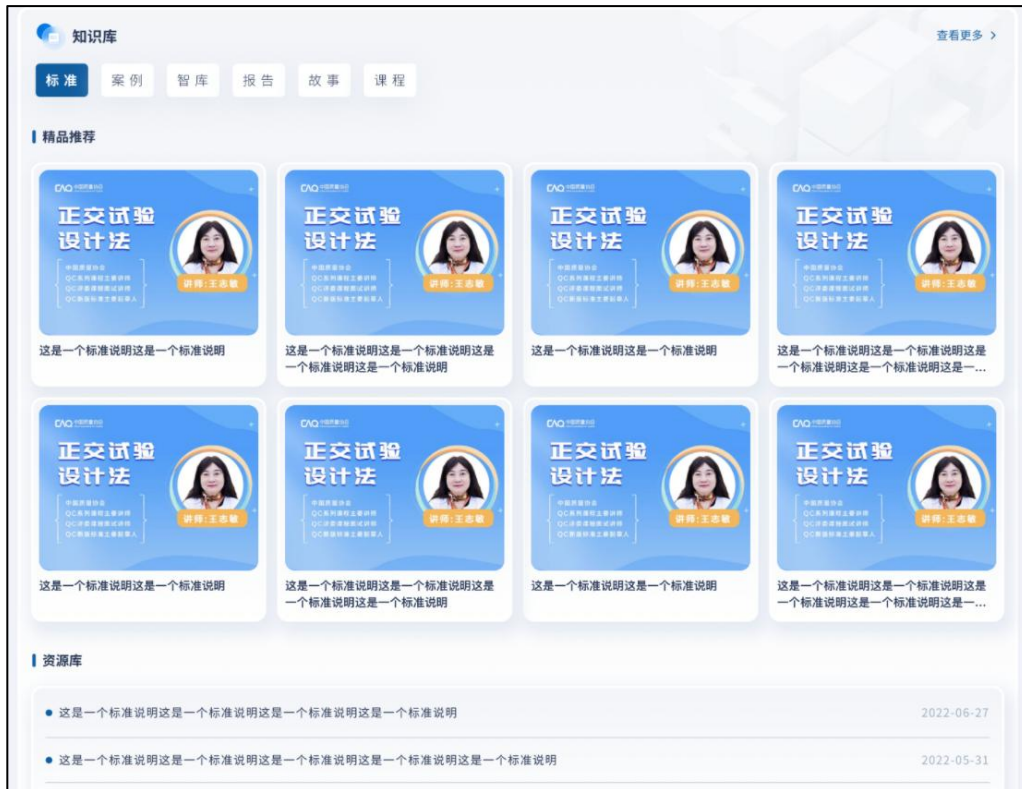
知识库

查看更多 >

标准 案例 智库 报告 故事 课程

精品推荐

CAQ 中国质量协会
正交试验设计法
中国质量协会
QC系列课程主讲讲师
QC评委推荐面试讲师
QC推进标准主要起草人
讲师：王志敏

这是一个标准说明这是一个标准说明

CAQ 中国质量协会
正交试验设计法
中国质量协会
QC系列课程主讲讲师
QC评委推荐面试讲师
QC推进标准主要起草人
讲师：王志敏

这是一个标准说明这是一个标准说明这是一个标准说明这是一个标准说明

CAQ 中国质量协会
正交试验设计法
中国质量协会
QC系列课程主讲讲师
QC评委推荐面试讲师
QC推进标准主要起草人
讲师：王志敏

这是一个标准说明这是一个标准说明

CAQ 中国质量协会
正交试验设计法
中国质量协会
QC系列课程主讲讲师
QC评委推荐面试讲师
QC推进标准主要起草人
讲师：王志敏

这是一个标准说明这是一个标准说明这是一个标准说明这是一个标准说明这是一...

CAQ 中国质量协会
正交试验设计法
中国质量协会
QC系列课程主讲讲师
QC评委推荐面试讲师
QC推进标准主要起草人
讲师：王志敏

这是一个标准说明这是一个标准说明

CAQ 中国质量协会
正交试验设计法
中国质量协会
QC系列课程主讲讲师
QC评委推荐面试讲师
QC推进标准主要起草人
讲师：王志敏

这是一个标准说明这是一个标准说明这是一个标准说明这是一个标准说明

CAQ 中国质量协会
正交试验设计法
中国质量协会
QC系列课程主讲讲师
QC评委推荐面试讲师
QC推进标准主要起草人
讲师：王志敏

这是一个标准说明这是一个标准说明

CAQ 中国质量协会
正交试验设计法
中国质量协会
QC系列课程主讲讲师
QC评委推荐面试讲师
QC推进标准主要起草人
讲师：王志敏

这是一个标准说明这是一个标准说明这是一个标准说明这是一个标准说明这是一...

资源库

这是一个标准说明这是一个标准说明这是一个标准说明这是一个标准说明 2022-06-27

这是一个标准说明这是一个标准说明这是一个标准说明这是一个标准说明这是一个标准说明 2022-05-31